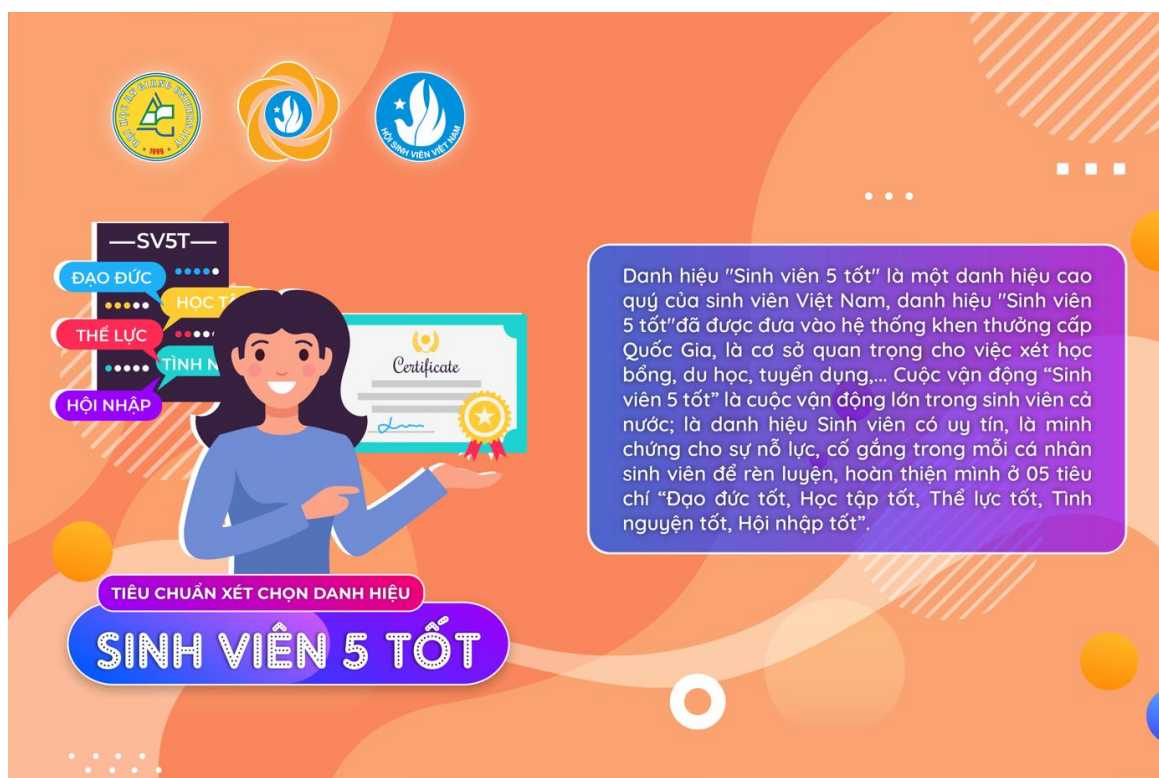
1999

HỘI SINH VIÊN VIỆT NAM

—SV5T—

ĐẠO ĐỨC

HỌC T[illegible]

THỂ LỰC

TÌNH N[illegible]

HỘI NHẬP

Certificate

Danh hiệu "Sinh viên 5 tốt" là một danh hiệu cao quý của sinh viên Việt Nam, danh hiệu "Sinh viên 5 tốt"đã được đưa vào hệ thống khen thưởng cấp Quốc Gia, là cơ sở quan trọng cho việc xét học bổng, du học, tuyển dụng,... Cuộc vận động "Sinh viên 5 tốt" là cuộc vận động lớn trong sinh viên cả nước; là danh hiệu Sinh viên có uy tín, là minh chứng cho sự nỗ lực, cố gắng trong mỗi cá nhân sinh viên để rèn luyện, hoàn thiện mình ở 05 tiêu chí "Đạo đức tốt, Học tập tốt, Thể lực tốt, Tình nguyện tốt, Hội nhập tốt".

TIÊU CHUẨN XÉT CHỌN DANH HIỆU

SINH VIÊN 5 TỐT